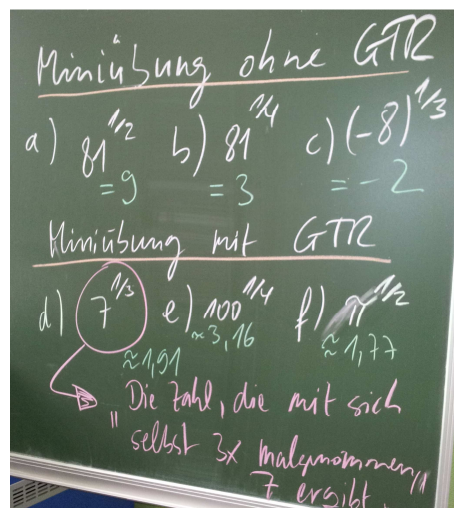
Miniübung ohne GTR

a) $81^{1/2}$ $=9$ b) $81^{1/4}$ $=3$ c) $(-8)^{1/3}$ $=-2$

Miniübung mit GTR

d) $7^{1/3}$ $\approx 1,91$ e) $100^{1/4}$ $\approx 3,16$ f) $\pi^{1/2}$ $\approx 1,77$

"Die Zahl, die mit sich selbst 3x malgenommen 7 ergibt."